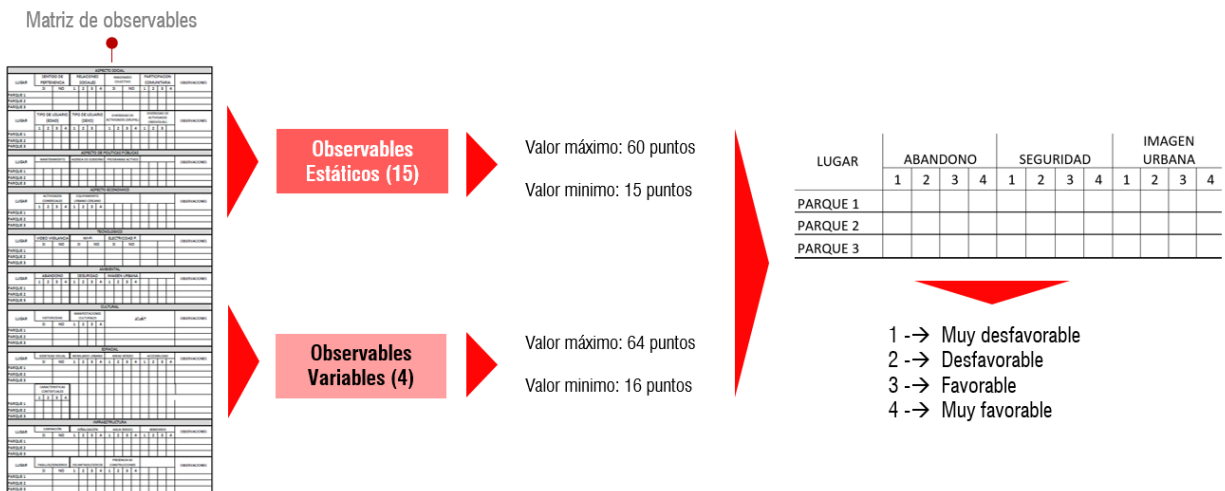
Matriz de observables

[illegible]

Observables Estáticos (15)

Valor máximo: 60 puntos

Valor minimo: 15 puntos

Observables Variables (4)

Valor máximo: 64 puntos

Valor minimo: 16 puntos

| LUGAR | ABANDONO | | | | SEGURIDAD | | | | IMAGEN URBANA | | | |
|---|---|---|---|---|---|---|---|---|---|---|---|---|
| | 1 | 2 | 3 | 4 | 1 | 2 | 3 | 4 | 1 | 2 | 3 | 4 |
| PARQUE 1 | | | | | | | | | | | | |
| PARQUE 2 | | | | | | | | | | | | |
| PARQUE 3 | | | | | | | | | | | | |

1 -→ Muy desfavorable
2 -→ Desfavorable
3 -→ Favorable
4 -→ Muy favorable